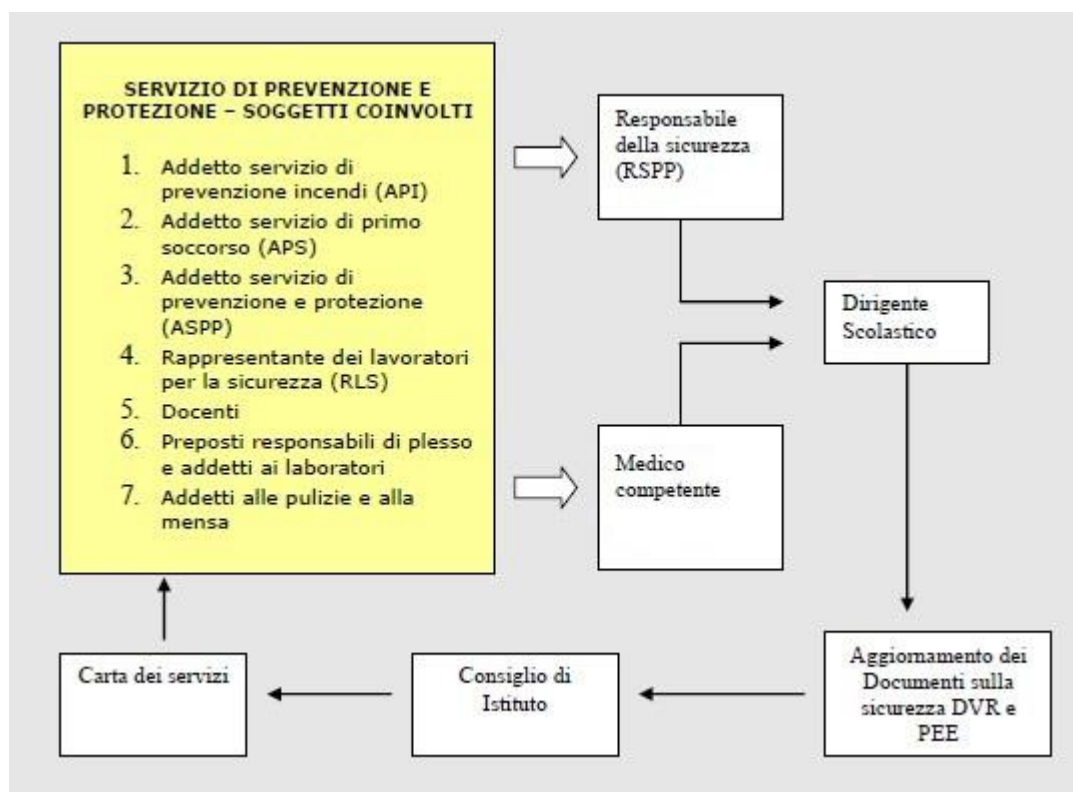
SERVIZIO DI PREVENZIONE E PROTEZIONE – SOGGETTI COINVOLTI

1. Addetto servizio di prevenzione incendi (API)
2. Addetto servizio di primo soccorso (APS)
3. Addetto servizio di prevenzione e protezione (ASPP)
4. Rappresentante dei lavoratori per la sicurezza (RLS)
5. Docenti
6. Preposti responsabili di plesso e addetti ai laboratori
7. Addetti alle pulizie e alla mensa

Responsabile della sicurezza (RSPP)

Dirigente Scolastico

Medico competente

Aggiornamento dei Documenti sulla sicurezza DVR e PEE

Consiglio di Istituto

Carta dei servizi